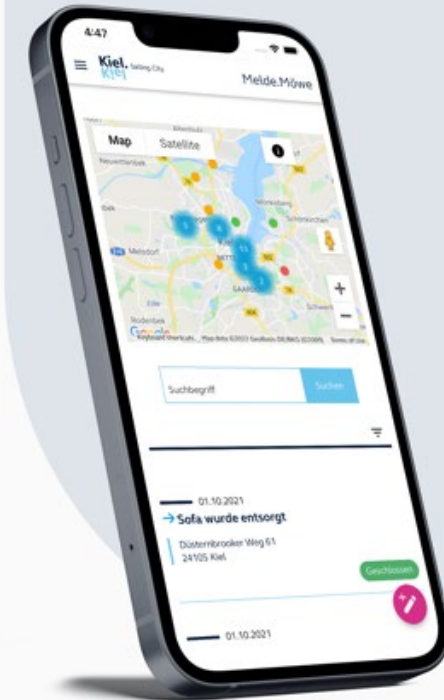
4:47

Kiel. Sailing City

Melde.Möwe

Map

Satellite

Google

Keyboard shortcuts Map data ©2023 GeoBasis-DE/BKG (©2009) Terms of Use

Suchbegriff

Suchen

01.10.2021

→ Sofa wurde entsorgt

Düsternbrooker Weg 61
24105 Kiel

Geschlossen

01.10.2021